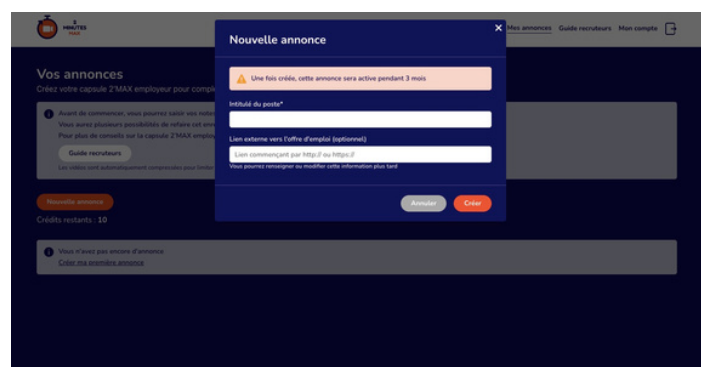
2 MINUTES MAX

Mes annonces Guide recruteurs Mon compte

Vos annonces

Créez votre capsule 2'MAX employeur pour compl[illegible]

Avant de commencer, vous pourrez saisir vos notes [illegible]
Vous aurez plusieurs possibilités de refaire cet enr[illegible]
Pour plus de conseils sur la capsule 2'MAX employ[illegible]

Guide recruteurs

Les vidéos sont automatiquement compressées pour limiter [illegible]

Nouvelle annonce

Crédits restants : 10

Vous n'avez pas encore d'annonce
Créer ma première annonce

Nouvelle annonce

×

Une fois créée, cette annonce sera active pendant 3 mois

Intitulé du poste*

Lien externe vers l'offre d'emploi (optionnel)

Lien commençant par http:// ou https://

Vous pourrez renseigner ou modifier cette information plus tard

Annuler

Créer